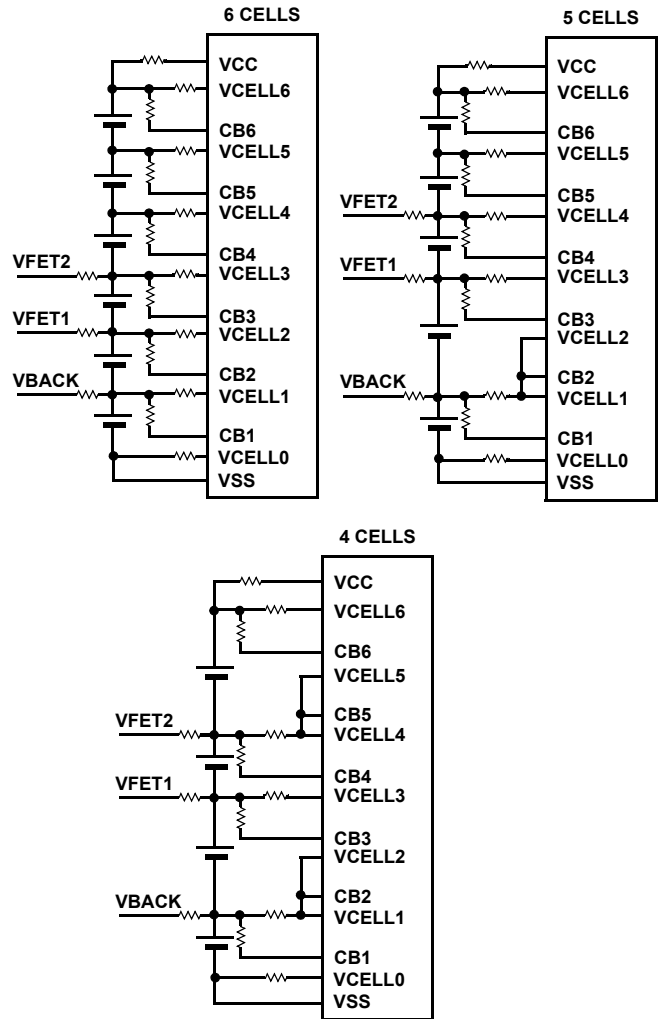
6 CELLS

VFET2
VFET1
VBACK

VCC
VCELL6
CB6
VCELL5
CB5
VCELL4
CB4
VCELL3
CB3
VCELL2
CB2
VCELL1
CB1
VCELL0
VSS

5 CELLS

VFET2
VFET1
VBACK

VCC
VCELL6
CB6
VCELL5
CB5
VCELL4
CB4
VCELL3
CB3
VCELL2
CB2
VCELL1
CB1
VCELL0
VSS

4 CELLS

VFET2
VFET1
VBACK

VCC
VCELL6
CB6
VCELL5
CB5
VCELL4
CB4
VCELL3
CB3
VCELL2
CB2
VCELL1
CB1
VCELL0
VSS